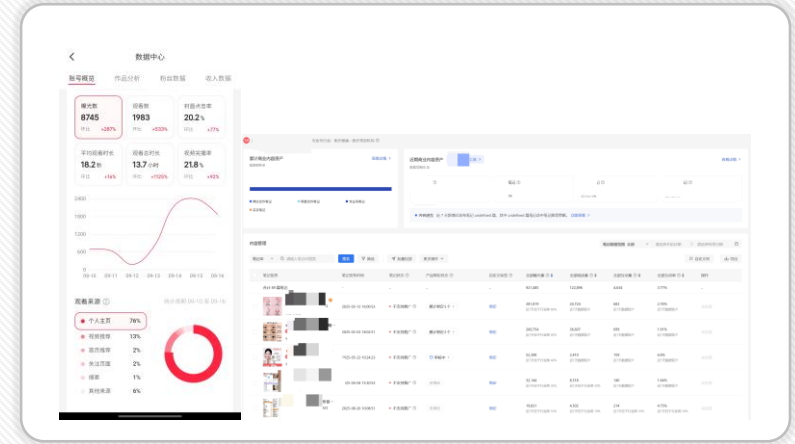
数据中心

账号概览　作品分析　粉丝数据　收入数据

曝光数
8745
环比 +287%

观看数
1983
环比 +533%

封面点击率
20.2%
环比 +7%

平均观看时长
18.2秒
环比 +16%

观看总时长
13.7小时
环比 +1125%

视频完播率
21.8%
环比 +92%

2400
1800
1200
600
0

09-10　09-11　09-12　09-13　09-14　09-15　09-16

观看来源

个人主页　76%
视频推荐　13%
首页推荐　2%
关注页面　2%
搜索　1%
其他来源　6%

作品管理

921,881
122,896
281,919
280,734
32,166